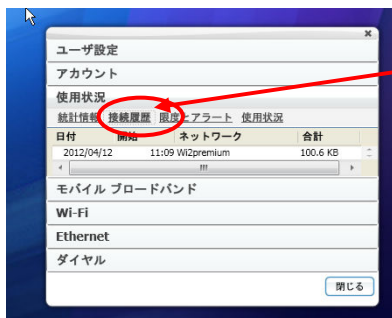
×
ユーザ設定
アカウント
使用状況
統計情報 接続履歴 限度とアラート 使用状況

| 日付 | 開始 | ネットワーク | 合計 |
|---|---|---|---|
| 2012/04/12 | 11:09 | Wi2premium | 100.6 KB |

モバイル ブロードバンド
Wi-Fi
Ethernet
ダイヤル
閉じる